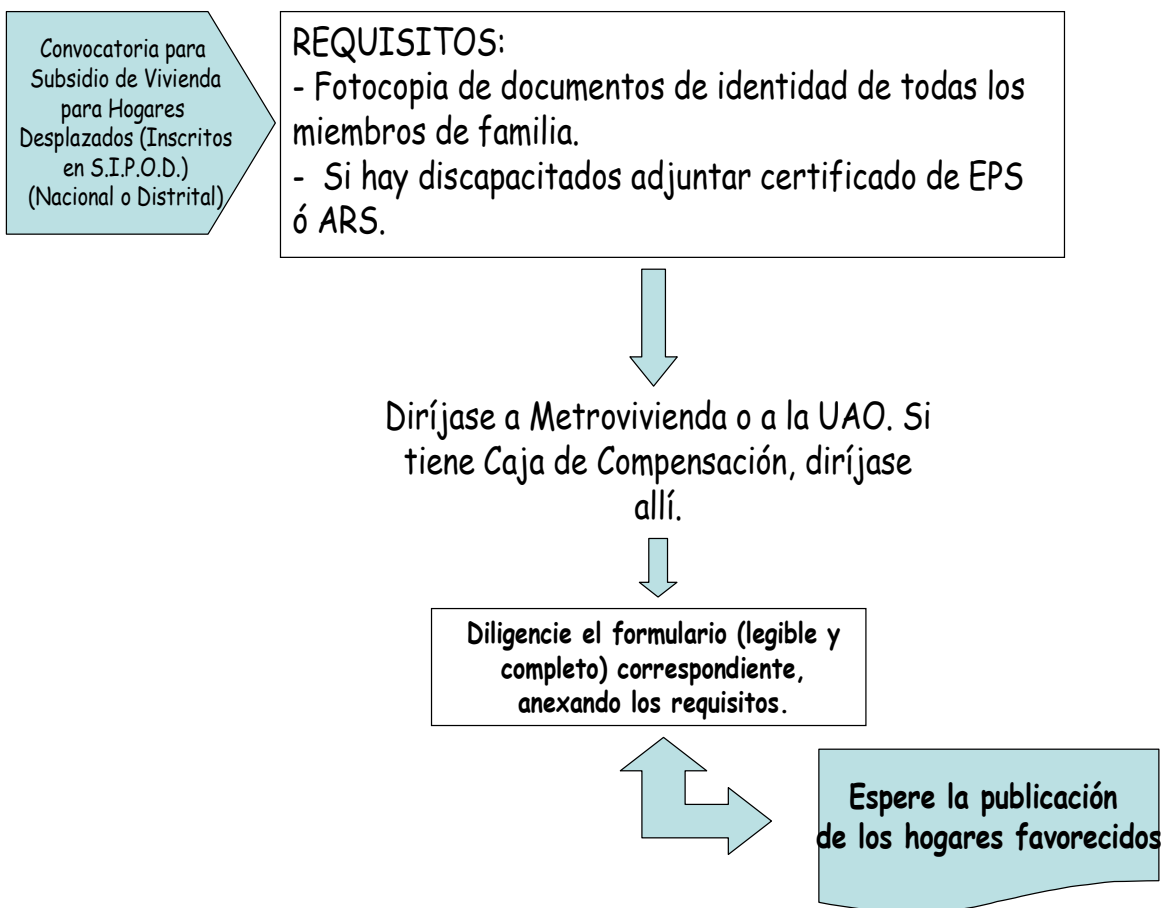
Convocatoria para Subsidio de Vivienda para Hogares Desplazados (Inscritos en S.I.P.O.D.) (Nacional o Distrital)

REQUISITOS:
- Fotocopia de documentos de identidad de todas los miembros de familia.
- Si hay discapacitados adjuntar certificado de EPS ó ARS.

Diríjase a Metrovivienda o a la UAO. Si tiene Caja de Compensación, diríjase allí.

Diligencie el formulario (legible y completo) correspondiente, anexando los requisitos.

Espere la publicación de los hogares favorecidos